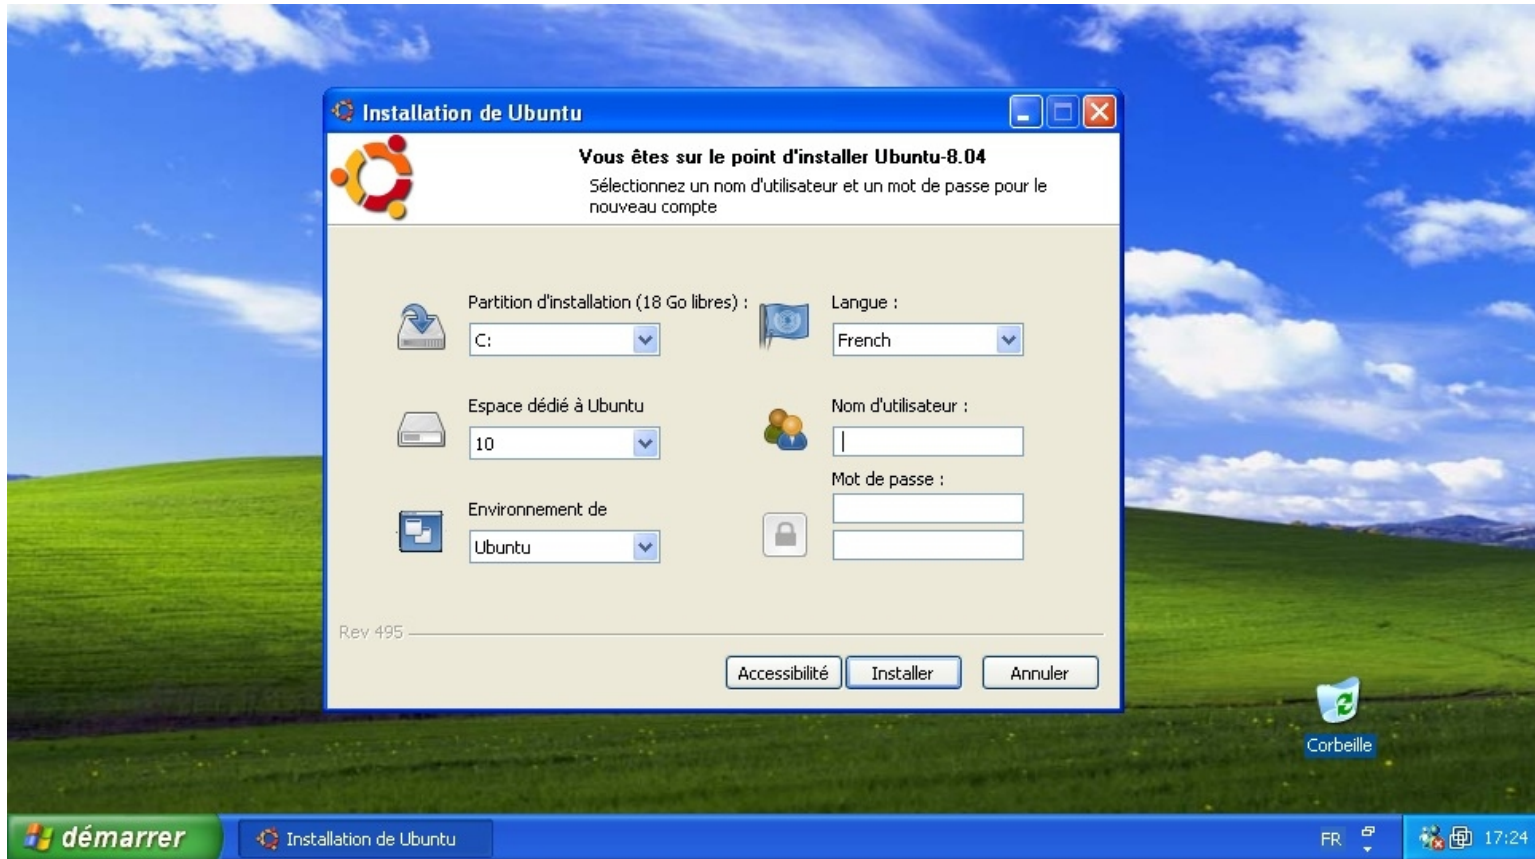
Installation de Ubuntu

Vous êtes sur le point d'installer Ubuntu-8.04
Sélectionnez un nom d'utilisateur et un mot de passe pour le nouveau compte

Partition d'installation (18 Go libres) :
C:

Langue :
French

Espace dédié à Ubuntu
10

Nom d'utilisateur :

Mot de passe :

Environnement de
Ubuntu

Rev 495

Accessibilité
Installer
Annuler

Corbeille

démarrer
Installation de Ubuntu
FR
17:24